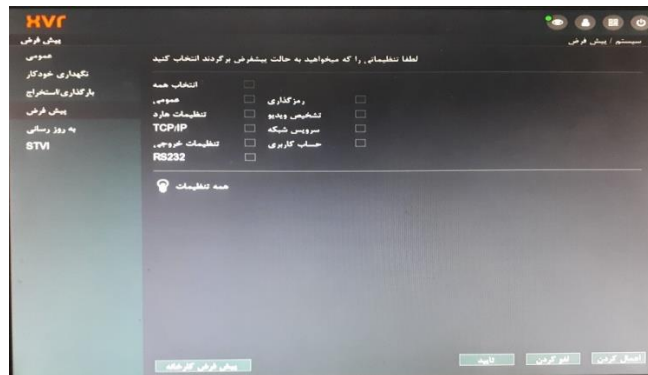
XVR

پیش فرض

سیستم / پیش فرض

عمومی
نگهداری خودکار
بارگذاری/استخراج
پیش فرض
به روز رسانی
STVI

لطفا تنظیماتی را که میخواهید به حالت پیشفرض برگردند انتخاب کنید

انتخاب همه
عمومی
رمزگذاری
تنظیمات هارد
تشخیص ویدیو
TCP/IP
سرویس شبکه
تنظیمات خروجی
حساب کاربری
RS232

همه تنظیمات

پیش فرض کارخانه

تایید
لغو کردن
اعمال کردن